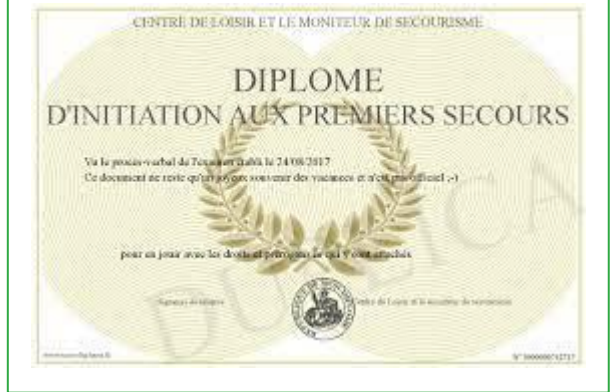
CENTRE DE LOISIR ET LE MONITEUR DE SECOURISME

DIPLOME
D'INITIATION AUX PREMIERS SECOURS

Vu le procès-verbal de l'examen établi le 24/08/2017
Ce document ne reste qu'un joyeux souvenir des vacances et n'est pas officiel ;-)

pour en jouir avec les droits et privilèges qui y sont attachés

Signature du titulaire

Centre de Loisir et le moniteur de secourisme

DUPLICATA

www.diplomefacile.fr

N° 000000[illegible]